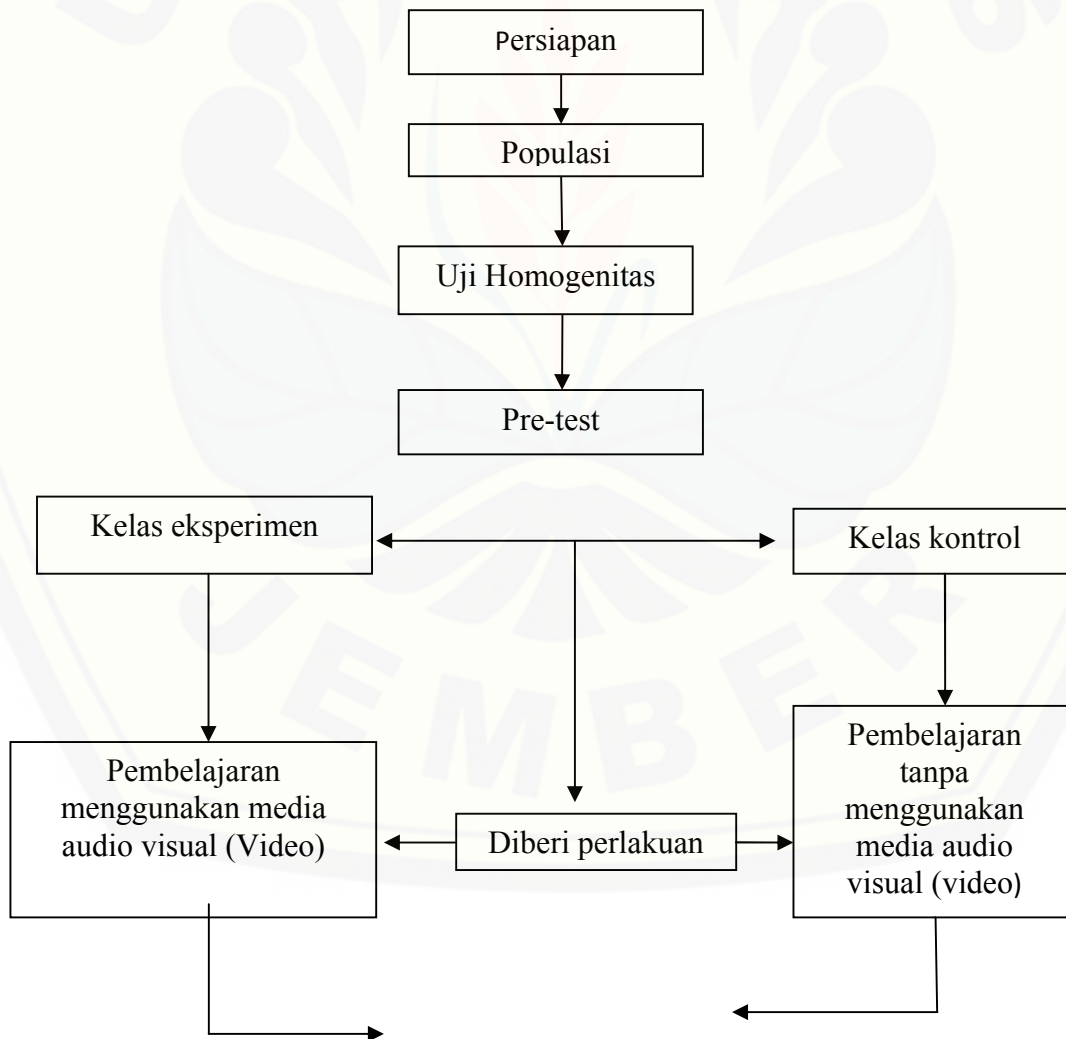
Persiapan

Populasi

Uji Homogenitas

Pre-test

Kelas eksperimen

Kelas kontrol

Pembelajaran menggunakan media audio visual (Video)

Diberi perlakuan

Pembelajaran tanpa menggunakan media audio visual (video)